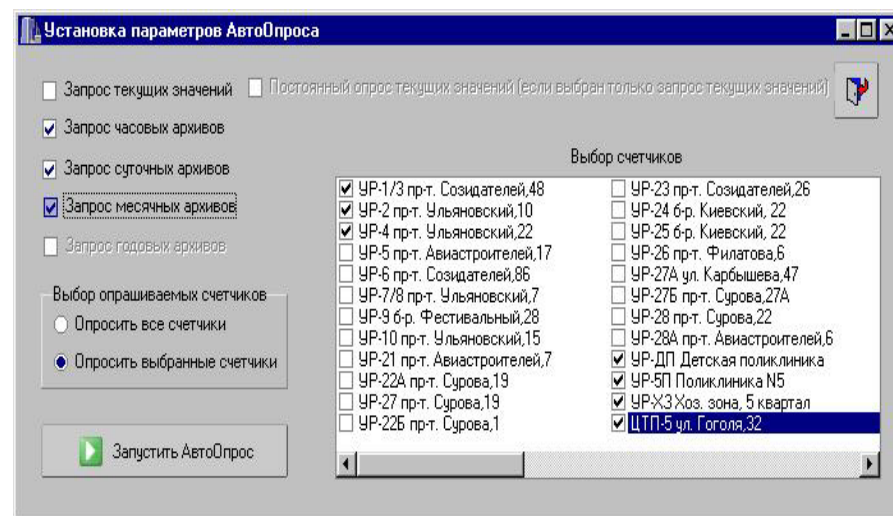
Установка параметров АвтоОпроса

Запрос текущих значений
Постоянный опрос текущих значений (если выбран только запрос текущих значений)
Запрос часовых архивов
Запрос суточных архивов
Запрос месячных архивов
Запрос годовых архивов

Выбор опрашиваемых счетчиков
Опросить все счетчики
Опросить выбранные счетчики

Запустить АвтоОпрос

Выбор счетчиков
УР-1/3 пр-т. Созидателей,48
УР-2 пр-т. Ульяновский,10
УР-4 пр-т. Ульяновский,22
УР-5 пр-т. Авиастроителей,17
УР-6 пр-т. Созидателей,86
УР-7/8 пр-т. Ульяновский,7
УР-9 б-р. Фестивальный,28
УР-10 пр-т. Ульяновский,15
УР-21 пр-т. Авиастроителей,7
УР-22А пр-т. Сурова,19
УР-27 пр-т. Сурова,19
УР-22Б пр-т. Сурова,1
УР-23 пр-т. Созидателей,26
УР-24 б-р. Киевский, 22
УР-25 б-р. Киевский, 22
УР-26 пр-т. Филатова,6
УР-27А ул. Карбышева,47
УР-27Б пр-т. Сурова,27А
УР-28 пр-т. Сурова,22
УР-28А пр-т. Авиастроителей,6
УР-ДП Детская поликлиника
УР-5П Поликлиника N5
УР-ХЗ Хоз. зона, 5 квартал
ЦТП-5 ул. Гоголя,32